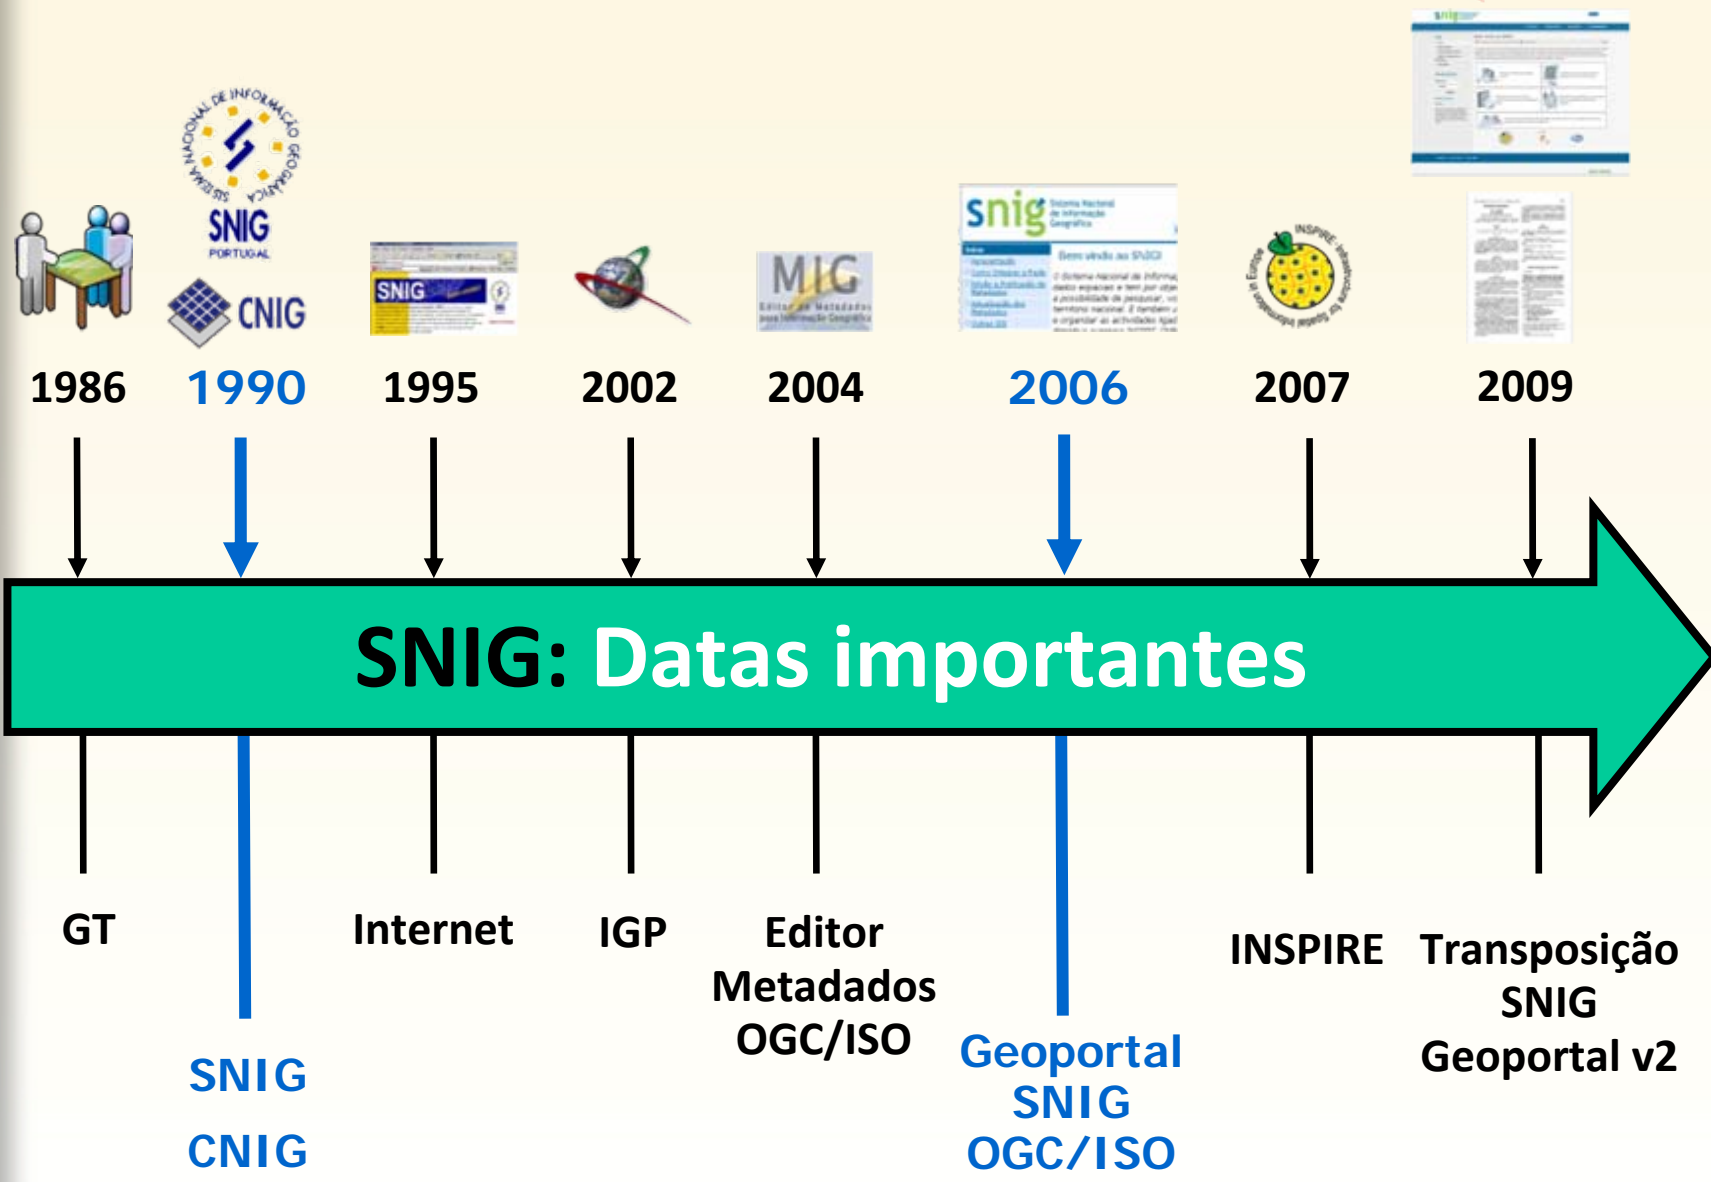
SISTEMA NACIONAL DE INFORMAÇÃO GEOGRÁFICA
SNIG
PORTUGAL
CNIG
SNIG
MIG
Editor de Metadados para Informação Geográfica
snig
Bem vindo ao SNIG
INSPIRE

1986 1990 1995 2002 2004 2006 2007 2009

SNIG: Datas importantes

GT

SNIG
CNIG

Internet

IGP

Editor
Metadados
OGC/ISO

Geoportal
SNIG
OGC/ISO

INSPIRE

Transposição
SNIG
Geoportal v2